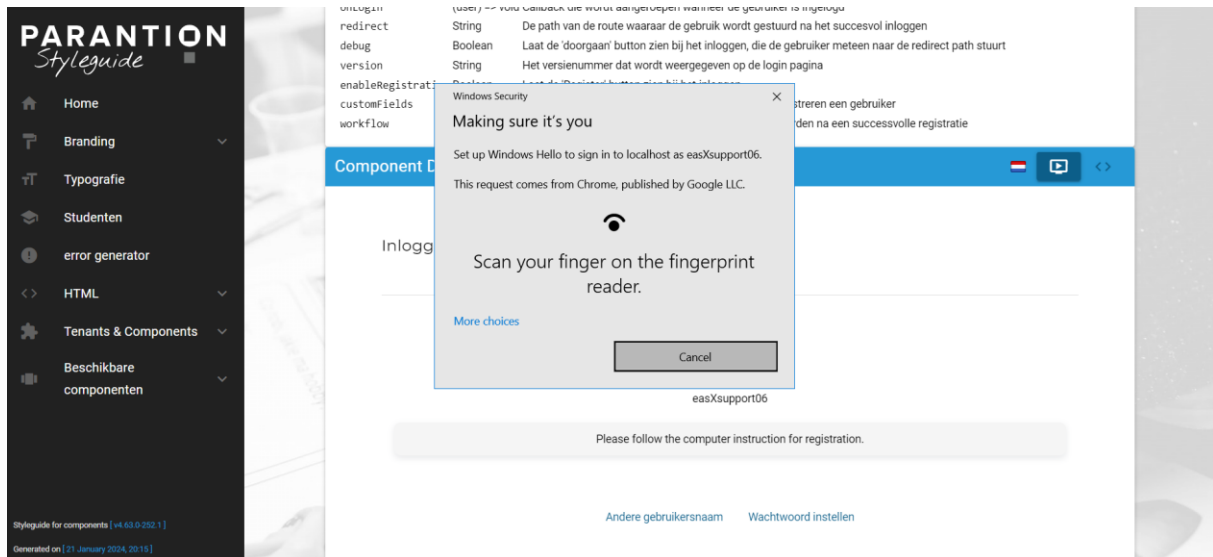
PARANTION
Styleguide

Home
Branding
Typografie
Studenten
error generator
HTML
Tenants & Components
Beschikbare componenten

Styleguide for components [ v4.63.0-252.1 ]
Generated on [ 21 January 2024, 20:15 ]

| onLogin | (user) => void Callback die wordt aangeroepen wanneer de gebruiker is ingelogd |
|---|---|
| redirect | String | De path van de route waaraar de gebruik wordt gestuurd na het succesvol inloggen |
| debug | Boolean | Laat de 'doorgaan' button zien bij het inloggen, die de gebruiker meteen naar de redirect path stuurt |
| version | String | Het versienummer dat wordt weergegeven op de login pagina |
| enableRegistrati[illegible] | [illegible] | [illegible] |
| customFields | | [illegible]streren een gebruiker |
| workflow | | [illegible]den na een successvolle registratie |

Component D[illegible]

Inlogg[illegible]

Windows Security
Making sure it's you
Set up Windows Hello to sign in to localhost as easXsupport06.
This request comes from Chrome, published by Google LLC.
Scan your finger on the fingerprint reader.
More choices
Cancel

easXsupport06
Please follow the computer instruction for registration.
Andere gebruikersnaam
Wachtwoord instellen